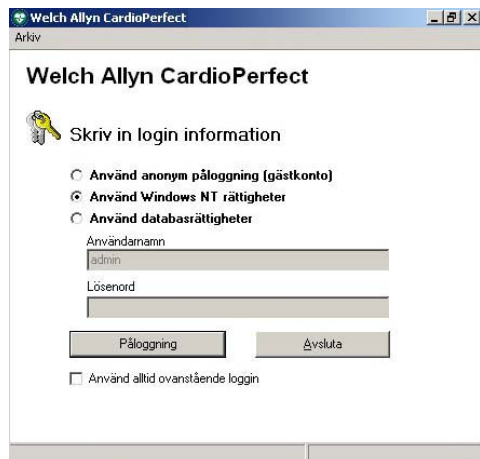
Welch Allyn CardioPerfect
Arkiv

Welch Allyn CardioPerfect

Skriv in login information

Använd anonym påloggning (gästkonto)
Använd Windows NT rättigheter
Använd databasrättigheter

Användarnamn
admin

Lösenord

Påloggning
Avsluta

Använd alltid ovanstående loggin